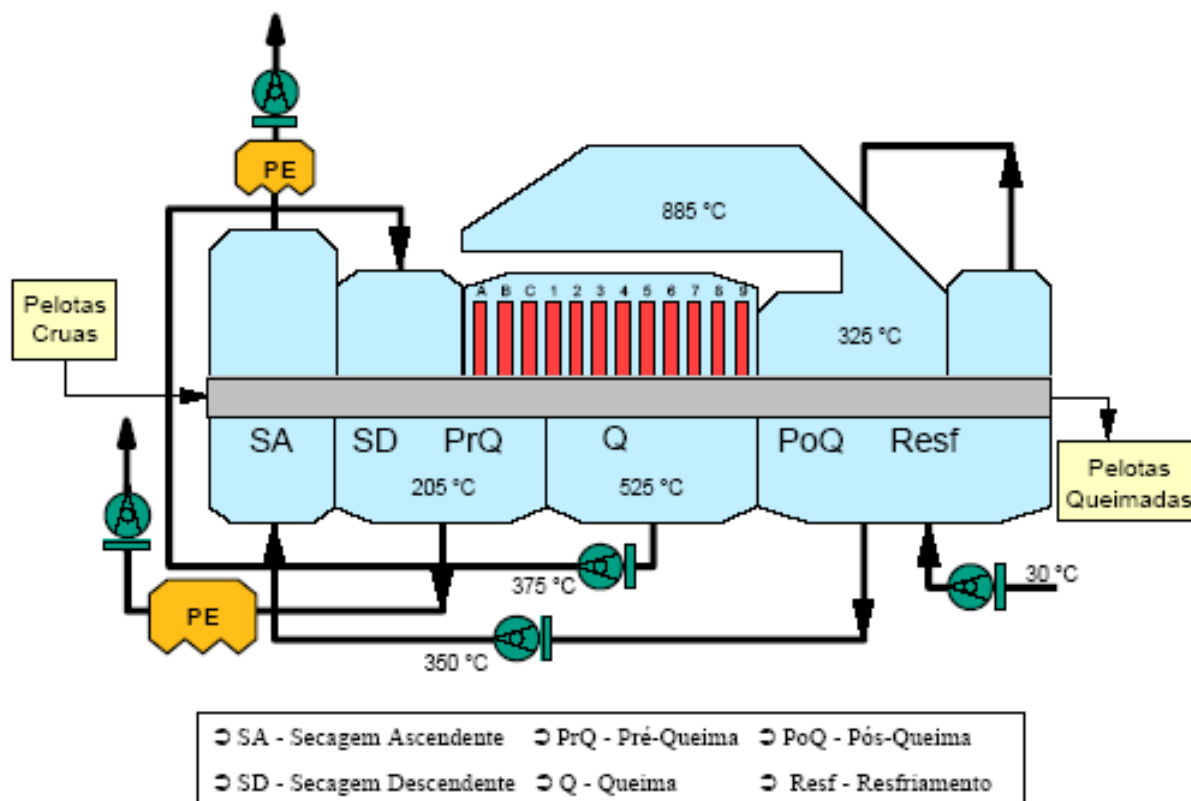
PE

885 °C

A B C 1 2 3 4 5 6 7 8 9

Pelotas Cruas

325 °C

SA SD PrQ Q PoQ Resf

205 °C 525 °C

Pelotas Queimadas

375 °C

30 °C

PE

350 °C

➲ SA - Secagem Ascendente ➲ PrQ - Pré-Queima ➲ PoQ - Pós-Queima

➲ SD - Secagem Descendente ➲ Q - Queima ➲ Resf - Resfriamento